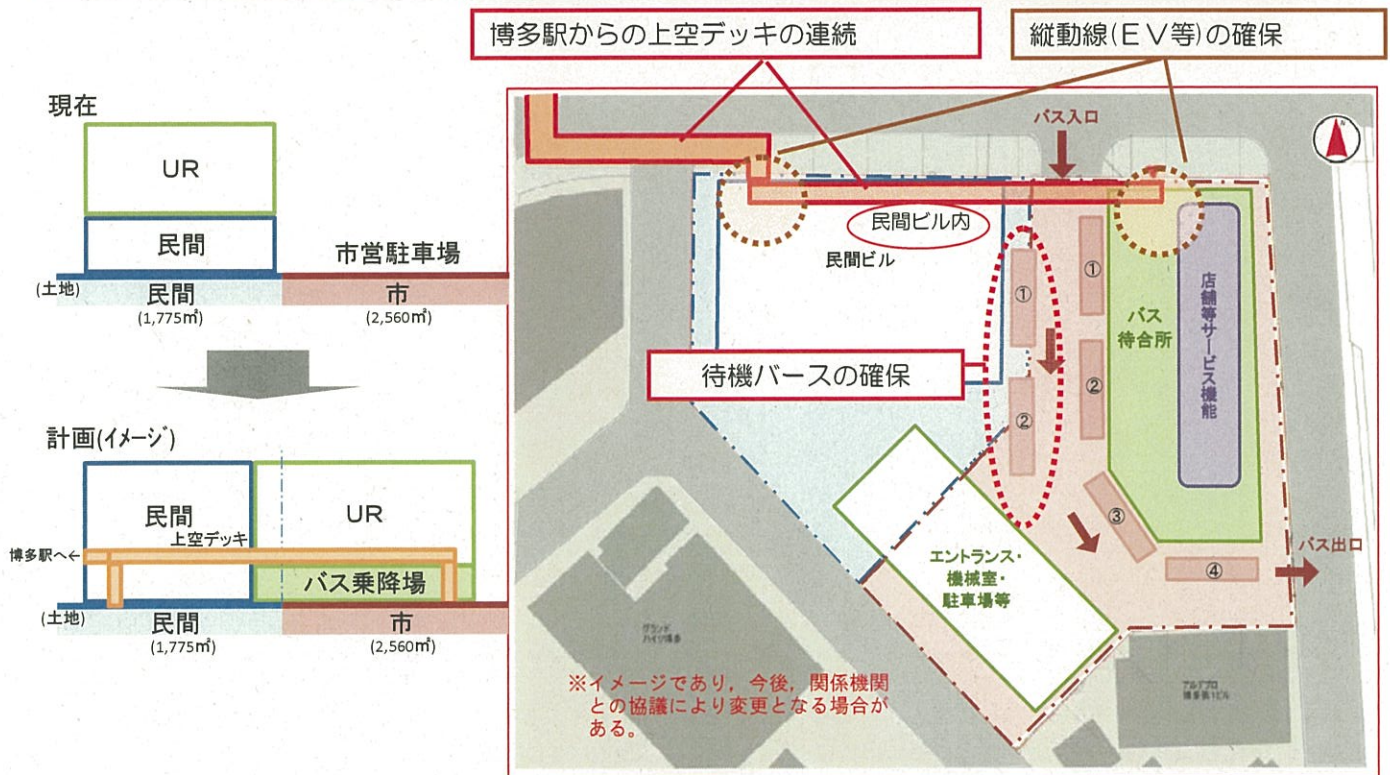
博多駅からの上空デッキの連続

縦動線(ＥＶ等)の確保

現在

UR

民間

市営駐車場

(土地)

民間

(1,775㎡)

市

(2,560㎡)

計画(イメージ)

民間

UR

上空デッキ

博多駅へ←

バス乗降場

(土地)

民間

(1,775㎡)

市

(2,560㎡)

バス入口

民間ビル内

民間ビル

①

①

バス待合所

店舗等サービス機能

待機バースの確保

②

②

③

エントランス・機械室・駐車場等

④

バス出口

グランドハイツ博多

アルプロ博多駅ビル

※イメージであり，今後，関係機関との協議により変更となる場合がある。